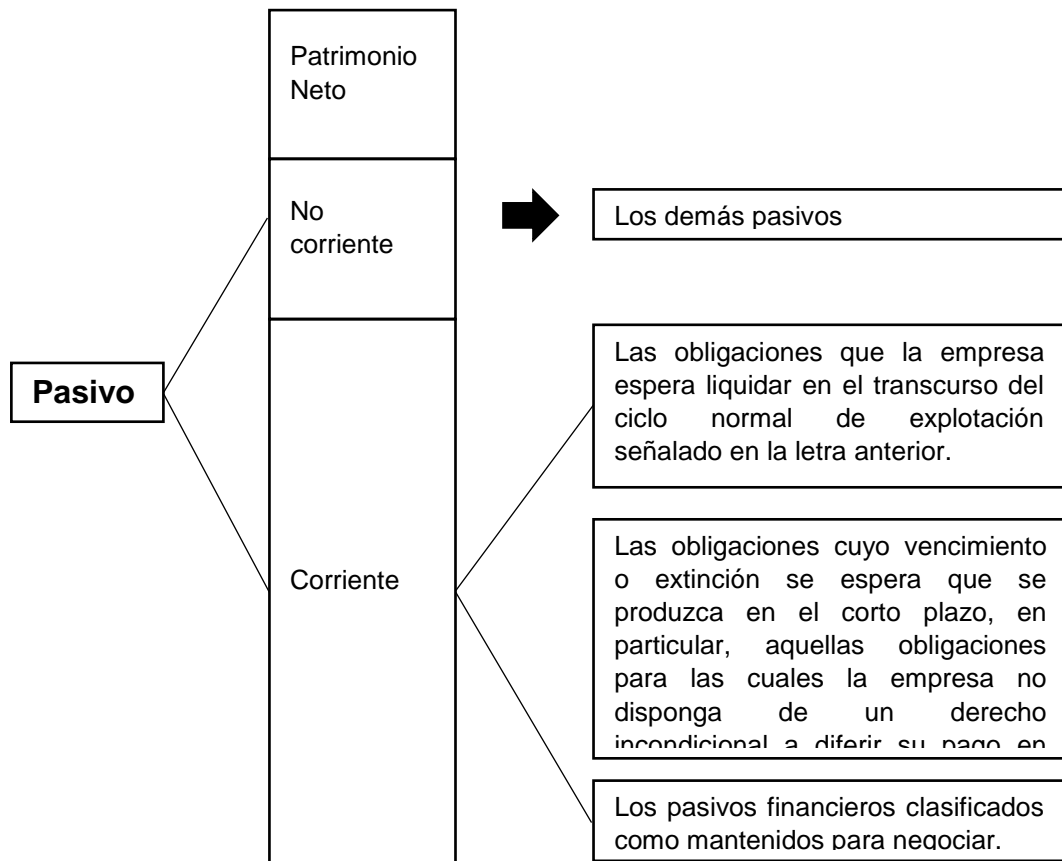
Patrimonio Neto

No corriente

Los demás pasivos

Pasivo

Corriente

Las obligaciones que la empresa espera liquidar en el transcurso del ciclo normal de explotación señalado en la letra anterior.

Las obligaciones cuyo vencimiento o extinción se espera que se produzca en el corto plazo, en particular, aquellas obligaciones para las cuales la empresa no disponga de un derecho incondicional a diferir su pago en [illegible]

Los pasivos financieros clasificados como mantenidos para negociar.